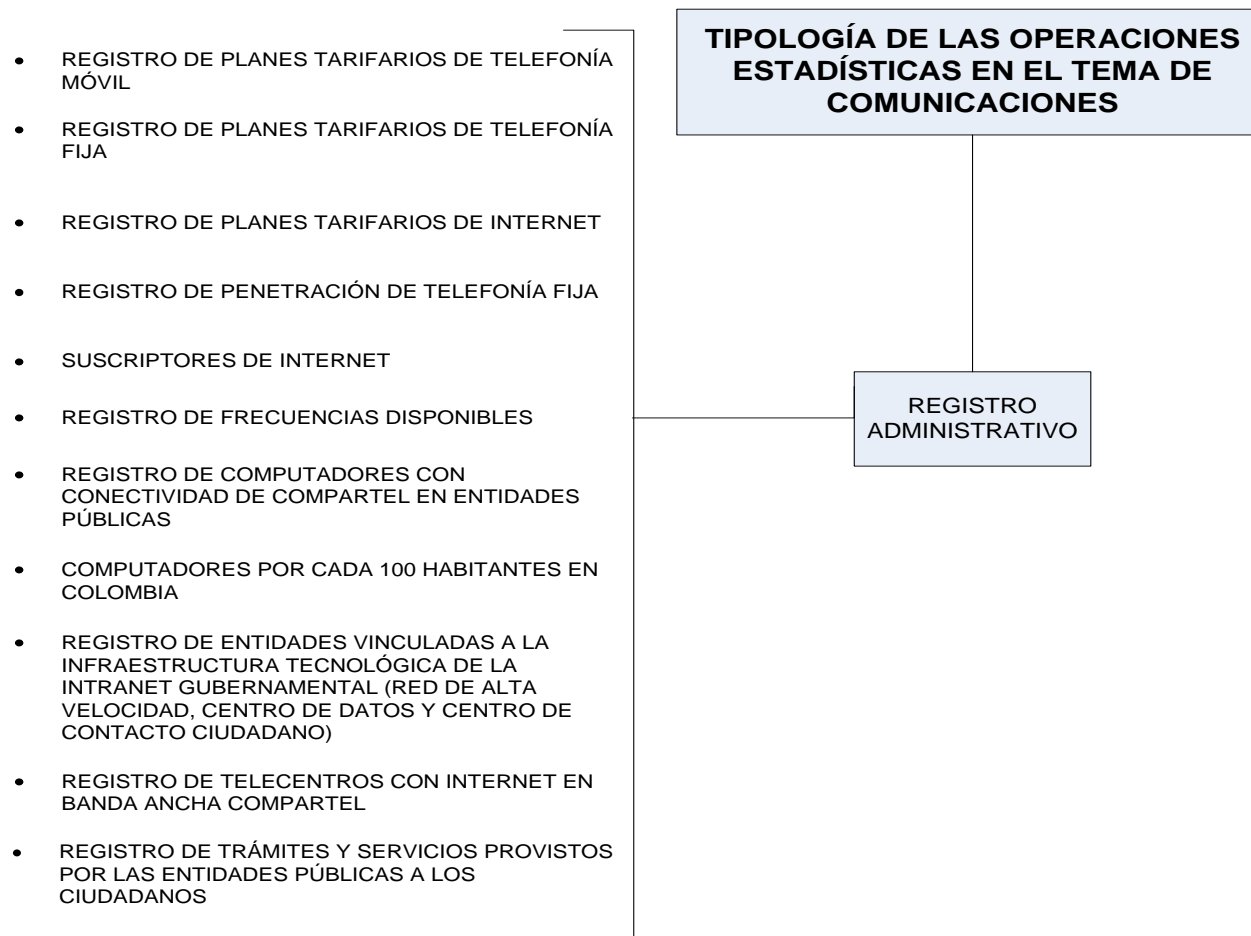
TIPOLOGÍA DE LAS OPERACIONES ESTADÍSTICAS EN EL TEMA DE COMUNICACIONES

REGISTRO ADMINISTRATIVO

- REGISTRO DE PLANES TARIFARIOS DE TELEFONÍA MÓVIL
- REGISTRO DE PLANES TARIFARIOS DE TELEFONÍA FIJA
- REGISTRO DE PLANES TARIFARIOS DE INTERNET
- REGISTRO DE PENETRACIÓN DE TELEFONÍA FIJA
- SUSCRIPTORES DE INTERNET
- REGISTRO DE FRECUENCIAS DISPONIBLES
- REGISTRO DE COMPUTADORES CON CONECTIVIDAD DE COMPARTEL EN ENTIDADES PÚBLICAS
- COMPUTADORES POR CADA 100 HABITANTES EN COLOMBIA
- REGISTRO DE ENTIDADES VINCULADAS A LA INFRAESTRUCTURA TECNOLÓGICA DE LA INTRANET GUBERNAMENTAL (RED DE ALTA VELOCIDAD, CENTRO DE DATOS Y CENTRO DE CONTACTO CIUDADANO)
- REGISTRO DE TELECENTROS CON INTERNET EN BANDA ANCHA COMPARTEL
- REGISTRO DE TRÁMITES Y SERVICIOS PROVISTOS POR LAS ENTIDADES PÚBLICAS A LOS CIUDADANOS